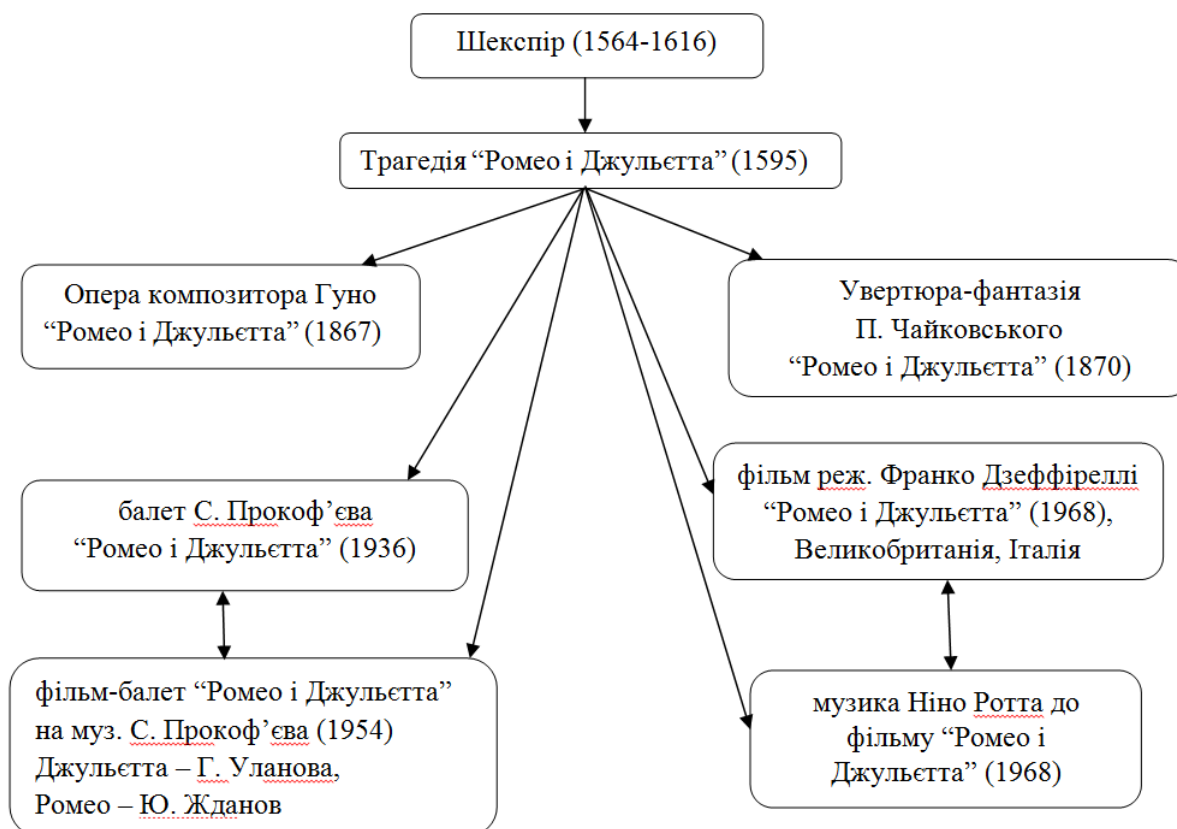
Шекспір (1564-1616)

Трагедія “Ромео і Джульєтта” (1595)

Опера композитора Гуно “Ромео і Джульєтта” (1867)

Увертюра-фантазія П. Чайковського “Ромео і Джульєтта” (1870)

балет С. Прокоф’єва “Ромео і Джульєтта” (1936)

фільм реж. Франко Дзеффіреллі “Ромео і Джульєтта” (1968), Великобританія, Італія

фільм-балет “Ромео і Джульєтта” на муз. С. Прокоф’єва (1954) Джульєтта – Г. Уланова, Ромео – Ю. Жданов

музика Ніно Ротта до фільму “Ромео і Джульєтта” (1968)